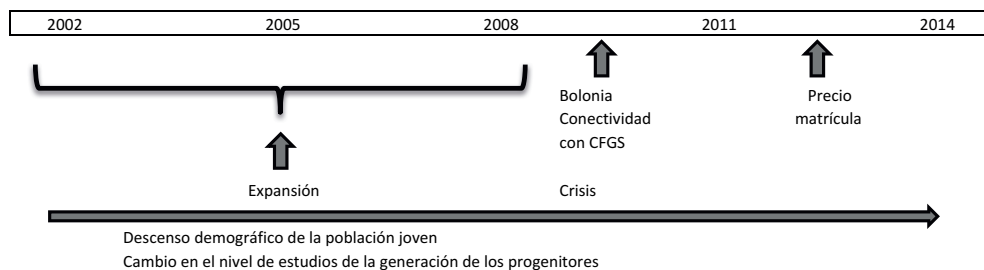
2002 2005 2008 2011 2014

Bolonia
Conectividad con CFGS

Precio matrícula

Expansión

Crisis

Descenso demográfico de la población joven
Cambio en el nivel de estudios de la generación de los progenitores